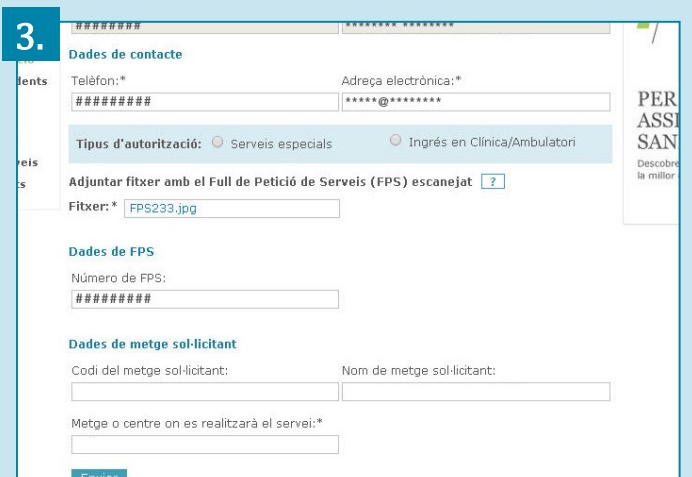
3.

########

******** ********

Dades de contacte

dents

Telèfon:*

#########

Adreça electrònica:*

*****@********

PER
ASSI
SAN

Descobre
la millor

Tipus d'autorització: Serveis especials Ingrés en Clínica/Ambulatori

eis
ts

Adjuntar fitxer amb el Full de Petició de Serveis (FPS) escanejat ?

Fitxer:* FPS233.jpg

Dades de FPS

Número de FPS:

#########

Dades de metge sol·licitant

Codi del metge sol·licitant:

Nom de metge sol·licitant:

Metge o centre on es realitzarà el servei:*

Enviar